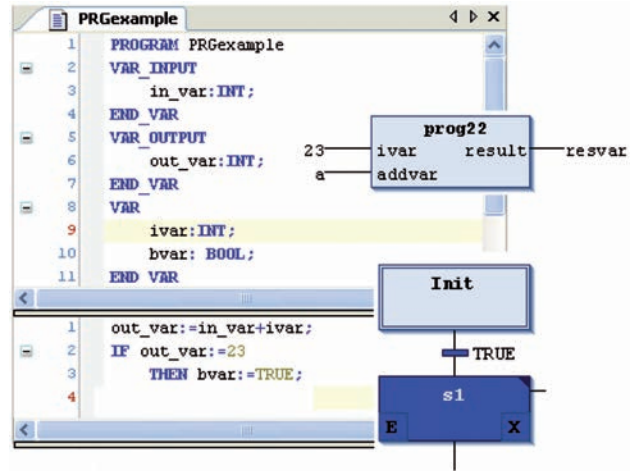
PRGexample

1 PROGRAM PRGexample
2 VAR_INPUT
3 in_var:INT;
4 END_VAR
5 VAR_OUTPUT
6 out_var:INT;
7 END_VAR
8 VAR
9 ivar:INT;
10 bvar: BOOL;
11 END_VAR

1 out_var:=in_var+ivar;
2 IF out_var:=23
3 THEN bvar:=TRUE;
4

prog22
23 ivar result resvar
a addvar

Init
TRUE
s1
E X